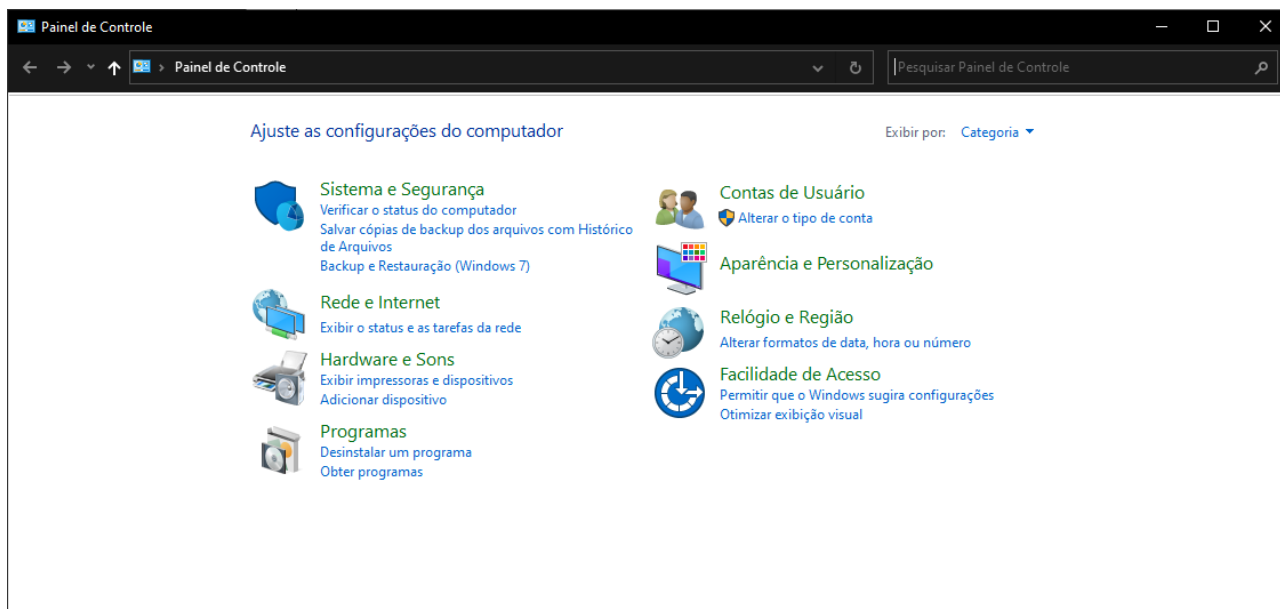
Painel de Controle

Painel de Controle

Pesquisar Painel de Controle

Ajuste as configurações do computador

Exibir por: Categoria

Sistema e Segurança
Verificar o status do computador
Salvar cópias de backup dos arquivos com Histórico de Arquivos
Backup e Restauração (Windows 7)

Rede e Internet
Exibir o status e as tarefas da rede

Hardware e Sons
Exibir impressoras e dispositivos
Adicionar dispositivo

Programas
Desinstalar um programa
Obter programas

Contas de Usuário
Alterar o tipo de conta

Aparência e Personalização

Relógio e Região
Alterar formatos de data, hora ou número

Facilidade de Acesso
Permitir que o Windows sugira configurações
Otimizar exibição visual